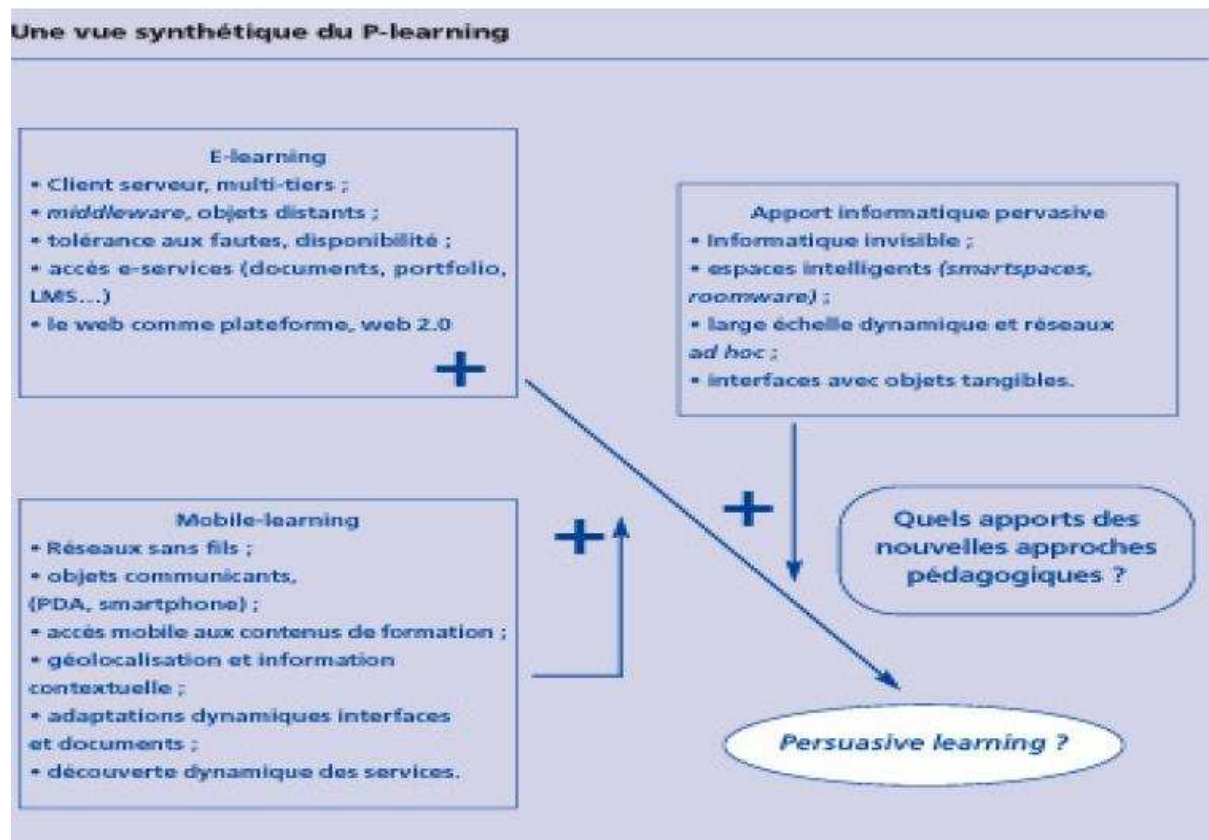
Une vue synthétique du P-learning

E-learning
• Client serveur, multi-tiers ;
• middleware, objets distants ;
• tolérance aux fautes, disponibilité ;
• accès e-services (documents, portfolio, LMS...)
• le web comme plateforme, web 2.0

+

Apport informatique pervasive
• Informatique invisible ;
• espaces intelligents (smartspaces, roomware) ;
• large échelle dynamique et réseaux ad hoc ;
• interfaces avec objets tangibles.

Mobile-learning
• Réseaux sans fils ;
• objets communicants, (PDA, smartphone) ;
• accès mobile aux contenus de formation ;
• géolocalisation et information contextuelle ;
• adaptations dynamiques interfaces et documents ;
• découverte dynamique des services.

+

+

Quels apports des nouvelles approches pédagogiques ?

Persuasive learning ?